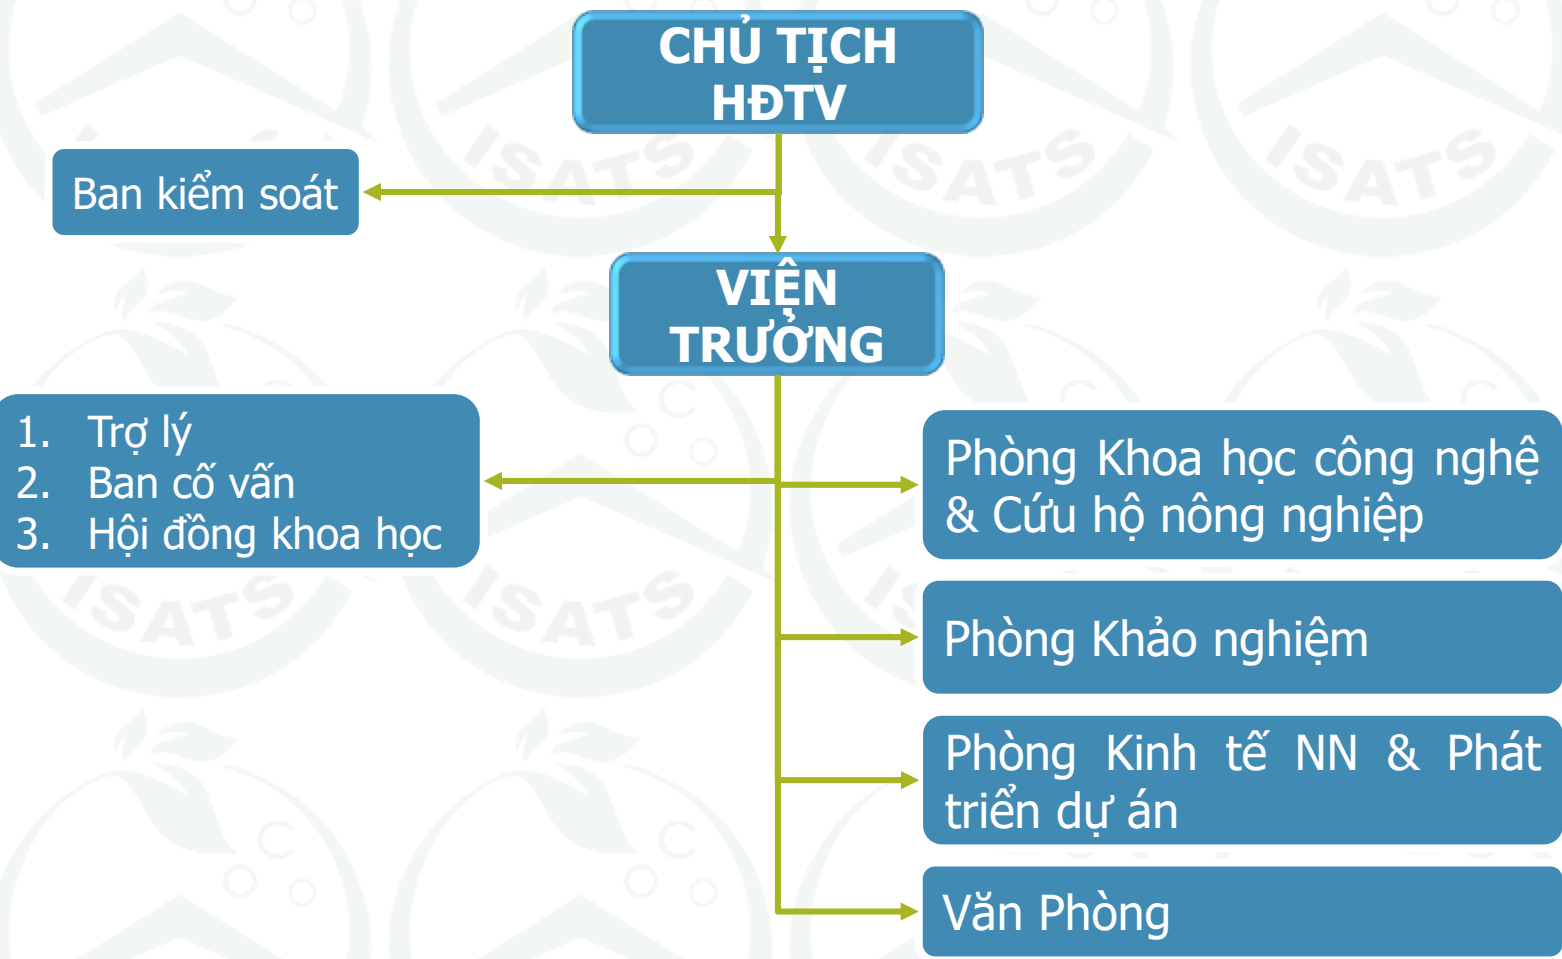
CHỦ TỊCH HĐTV

Ban kiểm soát

VIỆN TRƯỞNG

1. Trợ lý
2. Ban cố vấn
3. Hội đồng khoa học

Phòng Khoa học công nghệ & Cứu hộ nông nghiệp

Phòng Khảo nghiệm

Phòng Kinh tế NN & Phát triển dự án

Văn Phòng

ISATS ISATS ISATS ISATS ISATS